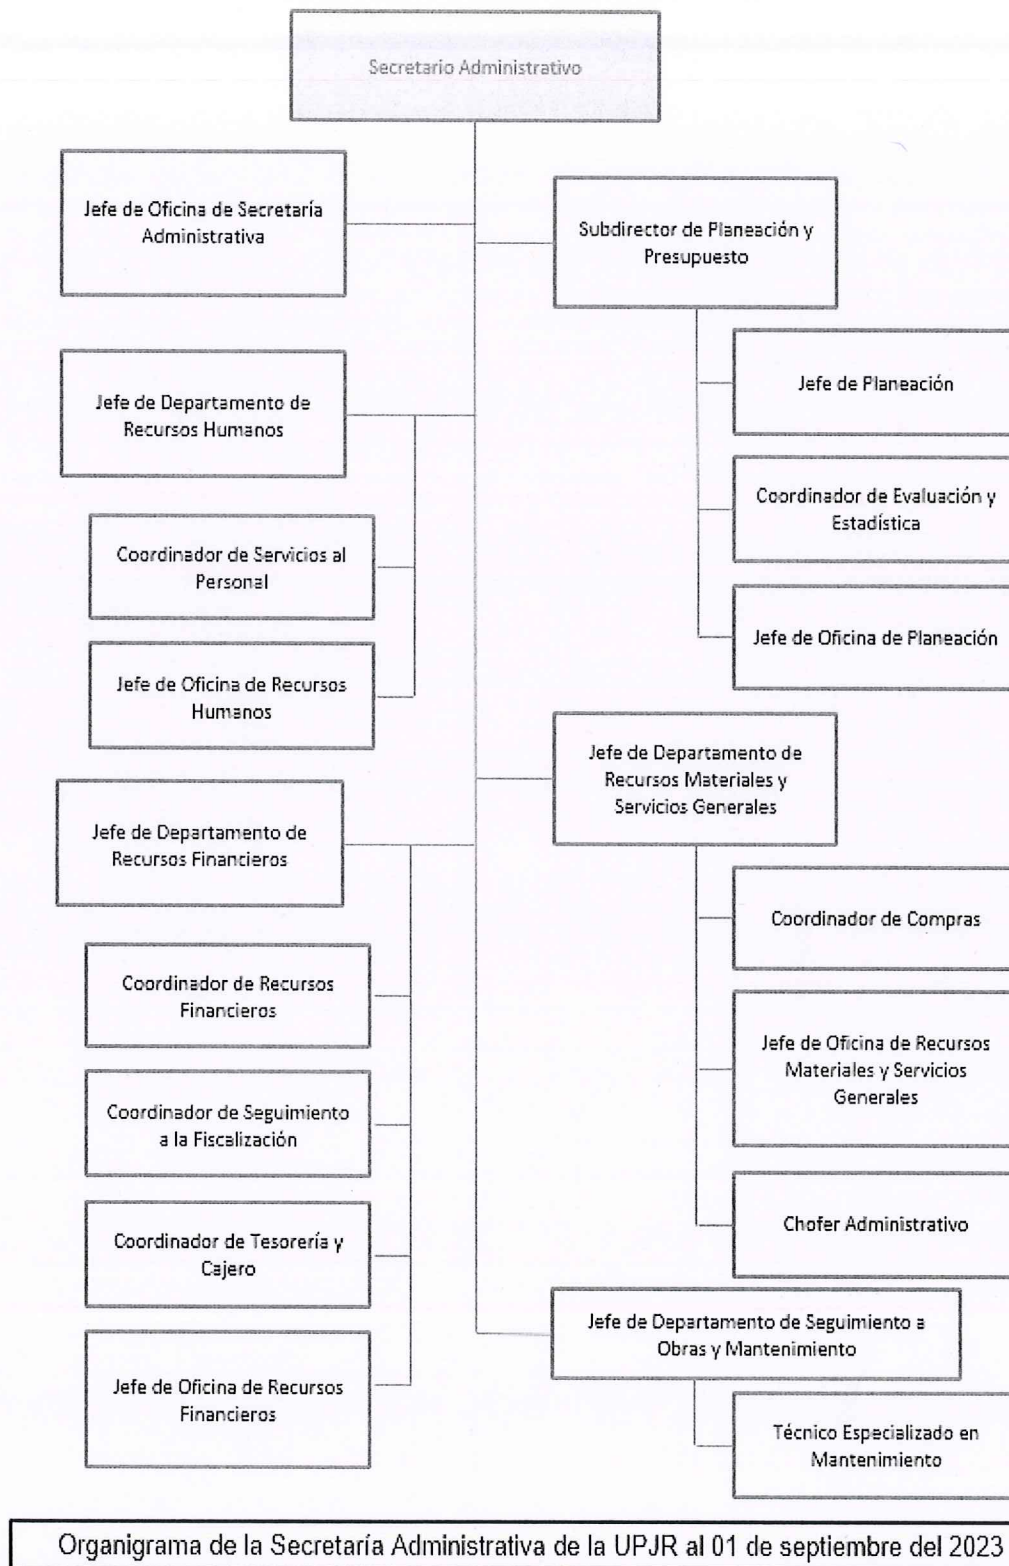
Secretario Administrativo

Jefe de Oficina de Secretaría Administrativa

Subdirector de Planeación y Presupuesto

Jefe de Planeación

Coordinador de Evaluación y Estadística

Jefe de Oficina de Planeación

Jefe de Departamento de Recursos Humanos

Coordinador de Servicios al Personal

Jefe de Oficina de Recursos Humanos

Jefe de Departamento de Recursos Materiales y Servicios Generales

Coordinador de Compras

Jefe de Oficina de Recursos Materiales y Servicios Generales

Chofer Administrativo

Jefe de Departamento de Recursos Financieros

Coordinador de Recursos Financieros

Coordinador de Seguimiento a la Fiscalización

Coordinador de Tesorería y Cajero

Jefe de Oficina de Recursos Financieros

Jefe de Departamento de Seguimiento a Obras y Mantenimiento

Técnico Especializado en Mantenimiento

Organigrama de la Secretaría Administrativa de la UPJR al 01 de septiembre del 2023